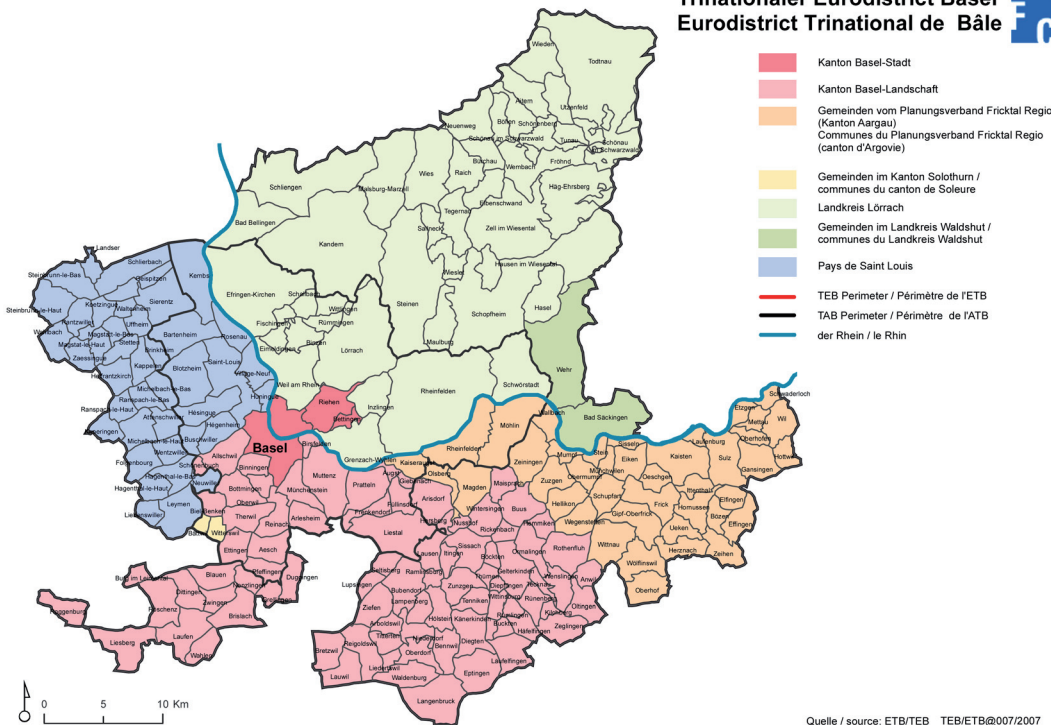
Trinationaler Eurodistrict Basel
Eurodistrict Trinational de Bâle

Kanton Basel-Stadt
Kanton Basel-Landschaft
Gemeinden vom Planungsverband Fricktal Regio (Kanton Aargau)
Communes du Planungsverband Fricktal Regio (canton d'Argovie)
Gemeinden im Kanton Solothurn / communes du canton de Soleure
Landkreis Lörrach
Gemeinden im Landkreis Waldshut / communes du Landkreis Waldshut
Pays de Saint Louis
TEB Perimeter / Périmètre de l'ETB
TAB Perimeter / Périmètre de l'ATB
der Rhein / le Rhin

Wieden
Todtnau
Utzenfeld
Aitern
Böllen
Schönenberg
Neuenweg
Schönau im Schwarzwald
Tunau
Schönau im Schwarzwald
Bürchau
Wembach
Fröhnd
Wies
Raich
Häg-Ehrsberg
Schliengen
Malsburg-Marzell
Tegernau
Elbenschwand
Sallneck
Zell im Wiesental
Bad Bellingen
Kandern
Hausen im Wiesental
Wieslet
Steinen
Schopfheim
Hasel
Efringen-Kirchen
Schallbach
Wittlingen
Fischingen
Rümmingen
Binzen
Eimeldingen
Lörrach
Maulburg
Wehr
Rheinfelden
Schwörstadt
Weil am Rhein
Inzlingen
Riehen
Bettingen
Wallbach
Bad Säckingen
Schwaderloch
Etzgen
Mettau
Wil
Oberhofen
Hottwil
Landser
Schlierbach
Steinbrunn-le-Bas
Geispitzen
Kembs
Steinbrunn-le-Haut
Koetzingue
Sierentz
Wahlbach
Brinckheim
Magstatt-le-Bas
Uffheim
Magstatt-le-Haut
Stetten
Bartenheim
Rosenau
Zaessingue
Kappelen
Helfrantzkirch
Blotzheim
Saint-Louis
Village-Neuf
Michelbach-le-Bas
Ranspach-le-Bas
Ranspach-le-Haut
Attenschwiller
Huningue
Hésingue
Hegenheim
Michelbach-le-Haut
Buschwiller
Folgensbourg
Wentzwiller
Allschwil
Basel
Birsfelden
Grenzach-Wyhlen
Kaiseraugst
Rheinfelden
Möhlin
Zeiningen
Mumpf
Stein
Sisseln
Laufenburg
Kaisten
Sulz
Gansingen
Eiken
Münchwilen
Oeschgen
Ittenthal
Schönenbuch
Binningen
Muttenz
Augst
Olsberg
Magden
Maisprach
Zuzgen
Obermumpf
Frick
Hornussen
Effingen
Hagenthal-le-Bas
Hagenthal-le-Haut
Neuwiller
Bottmingen
Münchenstein
Pratteln
Giebenach
Arisdorf
Hellikon
Schupfart
Bözen
Leymen
Oberwil
Frenkendorf
Füllinsdorf
Wintersingen
Buus
Hemmiken
Wegenstetten
Gipf-Oberfrick
Ueken
Elfingen
Liebenswiller
Biel-Benken
Therwil
Arlesheim
Hersberg
Nusshof
Rickenbach
Herznach
Zeihen
Bättwil
Witterswil
Reinach
Liestal
Lausen
Itingen
Sissach
Ormalingen
Rothenfluh
Wittnau
Ettingen
Aesch
Böckten
Gelterkinden
Wenslingen
Anwil
Wölflinswil
Pfeffingen
Duggingen
Seltisberg
Ramlinsburg
Thürnen
Diepflingen
Rickenbach
Oltingen
Oberhof
Burg im Leimental
Blauen
Dittingen
Zwingen
Nenzlingen
Grellingen
Lupsingen
Bubendorf
Zunzgen
Tenniken
Wittinsburg
Rünenberg
Kilchberg
Roggenburg
Röschenz
Brislach
Ziefen
Lampenberg
Känerkinden
Rümlingen
Buckten
Zeglingen
Häfelfingen
Laufen
Arboldswil
Hölstein
Titterten
Niederdorf
Bennwil
Diegten
Liesberg
Wahlen
Bretzwil
Reigoldswil
Oberdorf
Läufelfingen
Liedertswil
Eptingen
Lauwil
Waldenburg
Langenbruck

0 5 10 Km

Quelle / source: ETB/TEB TEB/ETB@007/2007